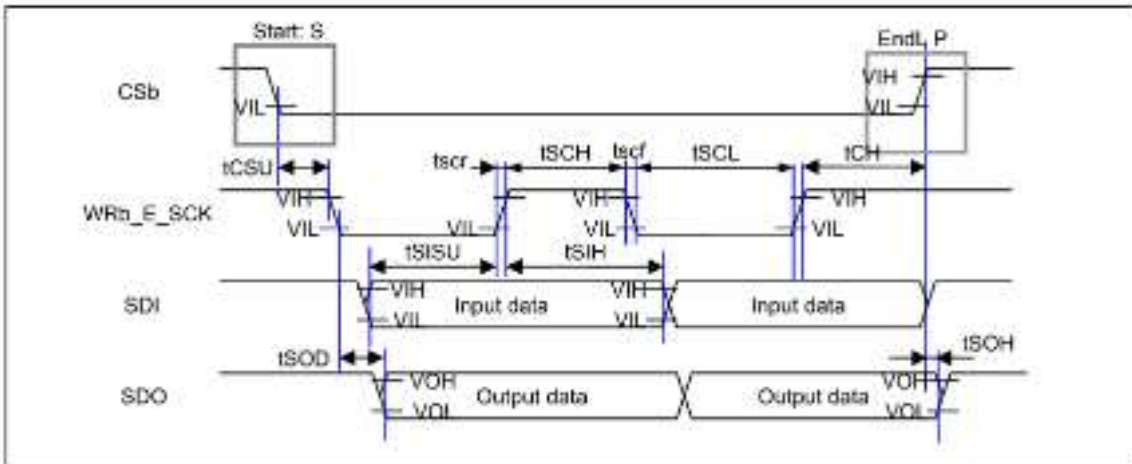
Start: S

EndL P

CSb

VIH

VIL

VIL

tCSU

tscr

tSCH

tscf

tSCL

tCH

WRb_E_SCK

VIH

VIL

VIL

VIH

VIH

VIL

VIH

VIL

tSISU

tSIH

SDI

VIH

VIL

Input data

VIH

VIL

Input data

tSOD

tSOH

SDO

VOH

VOL

Output data

Output data

VOH

VOL